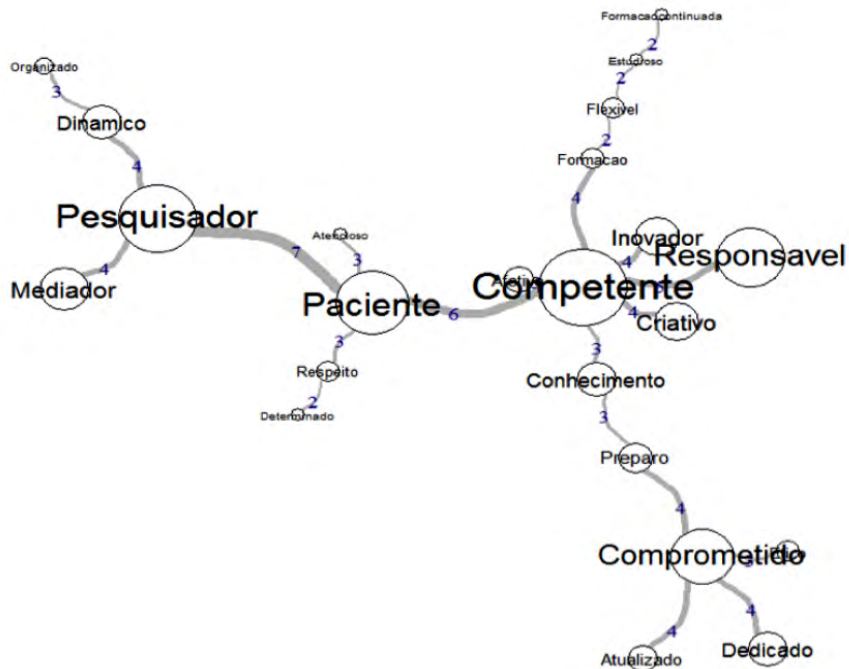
Formacaocontinuada
2
Estudioso
2
Flexivel
2
Formacao
4
Organizado
3
Dinamico
4
Pesquisador
4
Mediador
7
Atencioso
3
Paciente
6
3
Respeito
2
Determinado
Ativo
Competente
Inovador
4
Responsavel
4
Criativo
3
Conhecimento
3
Preparo
4
Comprometido
4
Dedicado
4
Atualizado